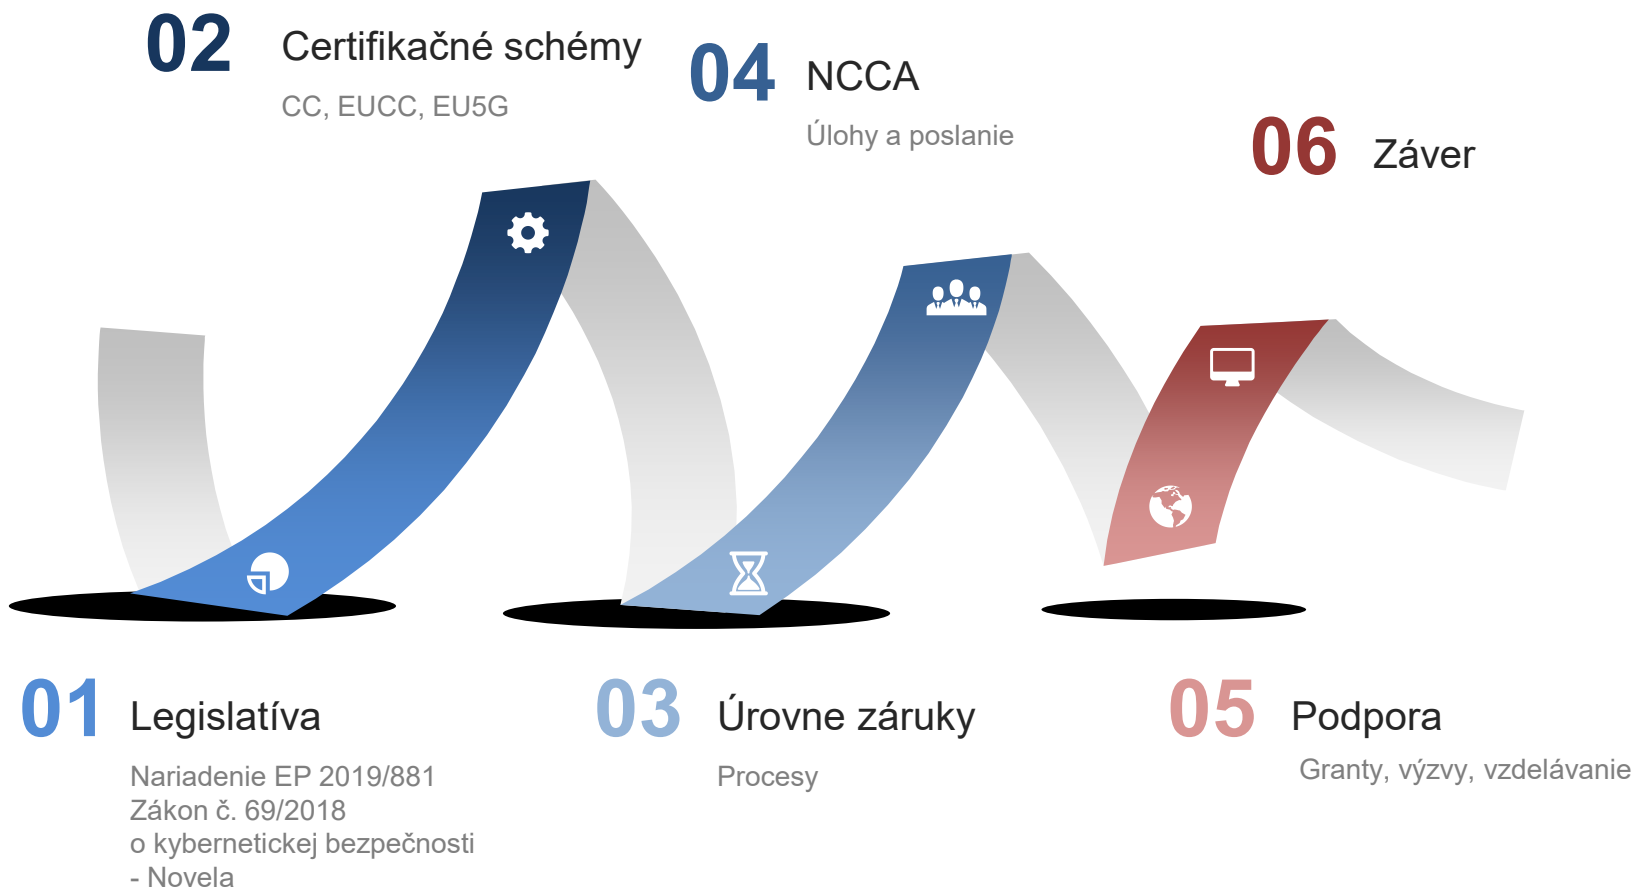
02 Certifikačné schémy
CC, EUCC, EU5G

04 NCCA
Úlohy a poslanie

06 Záver

01 Legislatíva
Nariadenie EP 2019/881
Zákon č. 69/2018
o kybernetickej bezpečnosti
- Novela

03 Úrovne záruky
Procesy

05 Podpora
Granty, výzvy, vzdelávanie